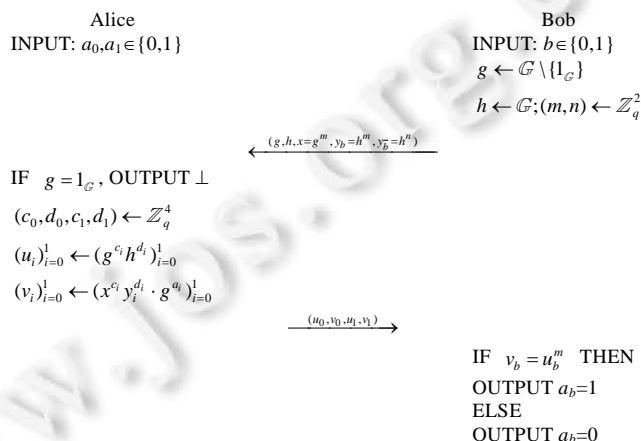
Alice

INPUT: $a_0, a_1 \in \{0,1\}$

Bob

INPUT: $b \in \{0,1\}$

$g \leftarrow \mathbb{G} \setminus \{1_{\mathbb{G}}\}$

$h \leftarrow \mathbb{G}; (m,n) \leftarrow \mathbb{Z}_q^2$

$\xleftarrow{(g,h,x=g^m,y_b=h^m,y_{\bar{b}}=h^n)}$

IF $g = 1_{\mathbb{G}}$, OUTPUT $\perp$

$(c_0, d_0, c_1, d_1) \leftarrow \mathbb{Z}_q^4$

$(u_i)_{i=0}^1 \leftarrow (g^{c_i} h^{d_i})_{i=0}^1$

$(v_i)_{i=0}^1 \leftarrow (x^{c_i} y_i^{d_i} \cdot g^{a_i})_{i=0}^1$

$\xrightarrow{(u_0,v_0,u_1,v_1)}$

IF $v_b = u_b^m$ THEN

OUTPUT $a_b$=1

ELSE

OUTPUT $a_b$=0